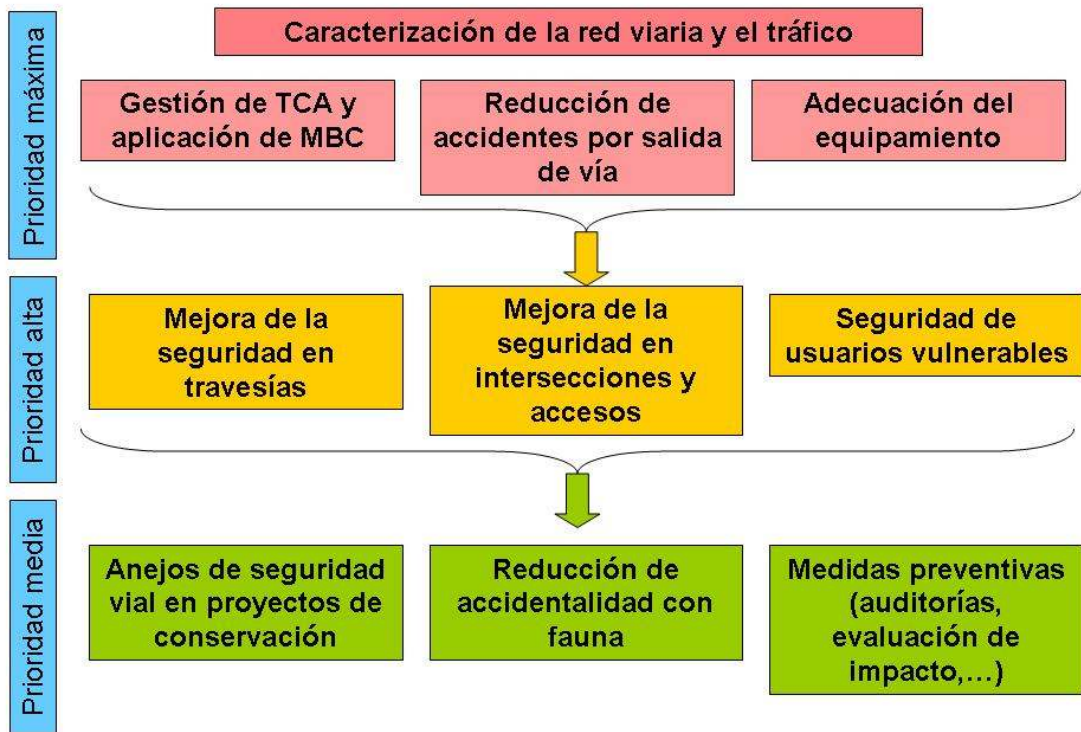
Prioridad máxima

Caracterización de la red viaria y el tráfico

Gestión de TCA y aplicación de MBC

Reducción de accidentes por salida de vía

Adecuación del equipamiento

Prioridad alta

Mejora de la seguridad en travesías

Mejora de la seguridad en intersecciones y accesos

Seguridad de usuarios vulnerables

Prioridad media

Anejos de seguridad vial en proyectos de conservación

Reducción de accidentalidad con fauna

Medidas preventivas (auditorías, evaluación de impacto,...)